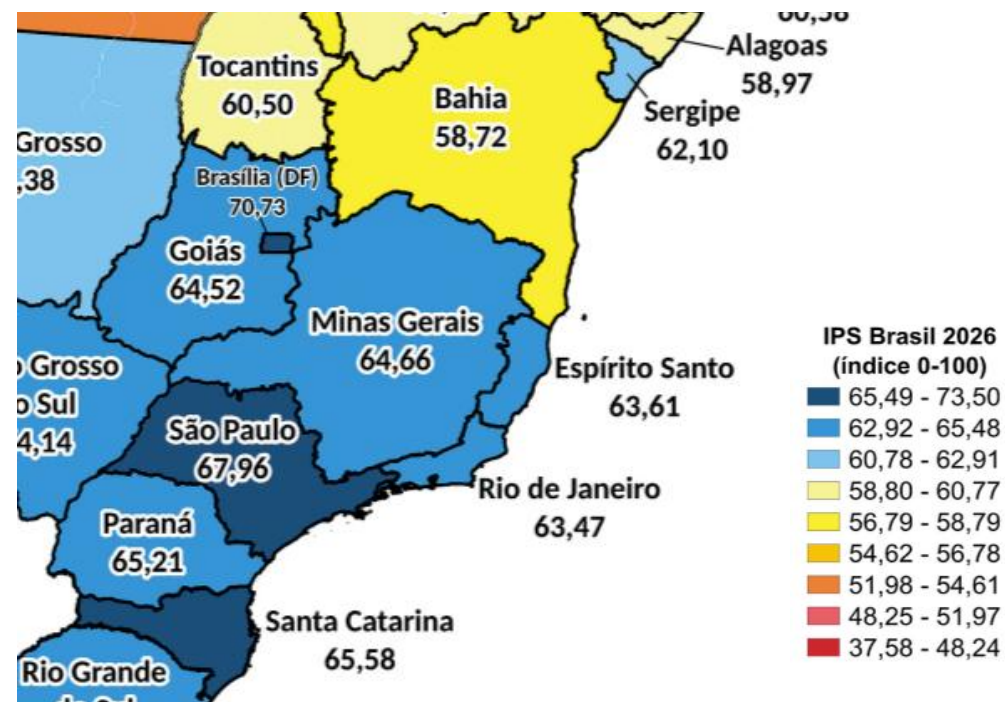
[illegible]
Alagoas
58,97

Tocantins
60,50

Bahia
58,72

Sergipe
62,10

Grosso
,38

Brasília (DF)
70,73

Goiás
64,52

Minas Gerais
64,66

Grosso
Sul
4,14

Espírito Santo
63,61

São Paulo
67,96

Rio de Janeiro
63,47

Paraná
65,21

Santa Catarina
65,58

Rio Grande

IPS Brasil 2026
(índice 0-100)
65,49 - 73,50
62,92 - 65,48
60,78 - 62,91
58,80 - 60,77
56,79 - 58,79
54,62 - 56,78
51,98 - 54,61
48,25 - 51,97
37,58 - 48,24